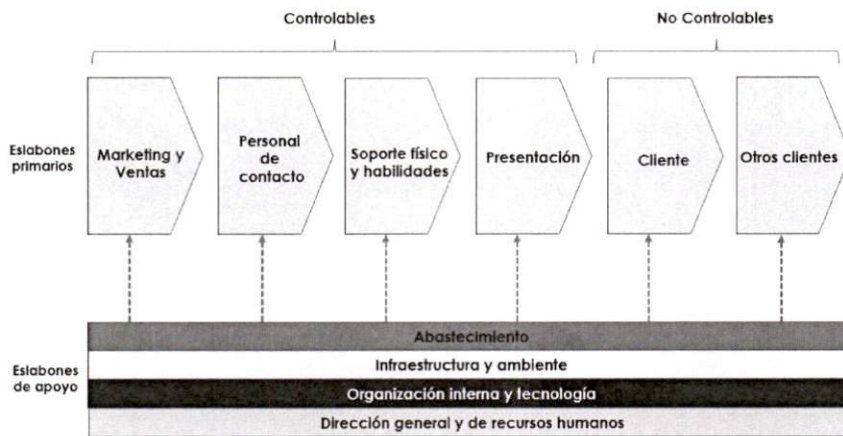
Controlables

No Controlables

Eslabones primarios

Marketing y Ventas

Personal de contacto

Soporte físico y habilidades

Presentación

Cliente

Otros clientes

Eslabones de apoyo

Abastecimiento

Infraestructura y ambiente

Organización interna y tecnología

Dirección general y de recursos humanos